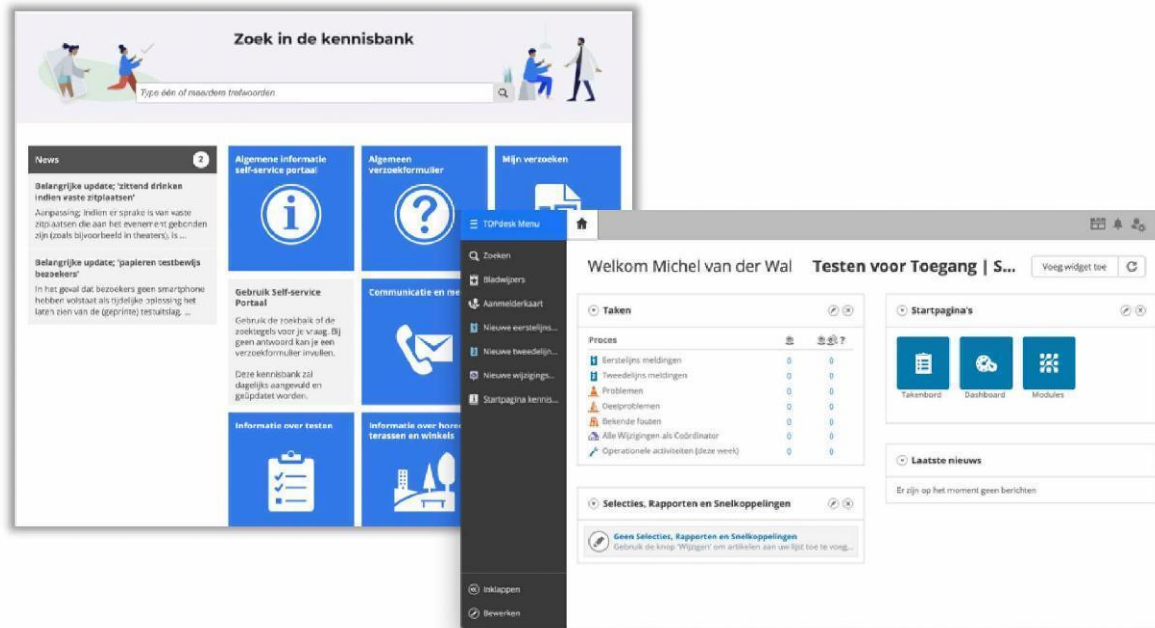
Zoek in de kennisbank

Type één of meerdere trefwoorden

News 2

Belangrijke update; 'zittend drinken indien vaste zitplaatsen'

Aanpassing: Indien er sprake is van vaste zitplaatsen die aan het evenement gebonden zijn (zoals bijvoorbeeld in theaters), is ...

Belangrijke update; 'papieren testbewijs bezoekers'

In het geval dat bezoekers geen smartphone hebben volstaat als tijdelijke oplossing het laten zien van de (geprinte) testuitslag. ...

Algemene informatie self-service portaal

Algemeen verzoekformulier

Mijn verzoeken

Gebruik Self-service Portaal

Gebruik de zoekbalk of de zoektegels voor je vraag. Bij geen antwoord kan je een verzoekformulier invullen.

Deze kennisbank zal dagelijks aangevuld en geüpdatet worden.

Communicatie en me

Informatie over testen

Informatie over horeca, terassen en winkels

TOPdesk Menu

Zoeken

Bladwijzers

Aanmelderkaart

Nieuwe eerstelijns...

Nieuwe tweedelijn...

Nieuwe wijzigings...

Startpagina kennis...

Inklappen

Bewerken

Welkom Michel van der Wal Testen voor Toegang | S...

Voeg widget toe

Taken

| Proces | | ? |
|---|---|---|
| Eerstelijns meldingen | 0 | 0 |
| Tweedelijns meldingen | 0 | 0 |
| Problemen | 0 | 0 |
| Deelproblemen | 0 | 0 |
| Bekende fouten | 0 | 0 |
| Alle Wijzigingen als Coördinator | 0 | 0 |
| Operationele activiteiten (deze week) | 0 | 0 |

Startpagina's

Takenbord

Dashboard

Modules

Laatste nieuws

Er zijn op het moment geen berichten

Selecties, Rapporten en Snelkoppelingen

Geen Selecties, Rapporten en Snelkoppelingen

Gebruik de knop 'Wijzigen' om artikelen aan uw lijst toe te voeg...